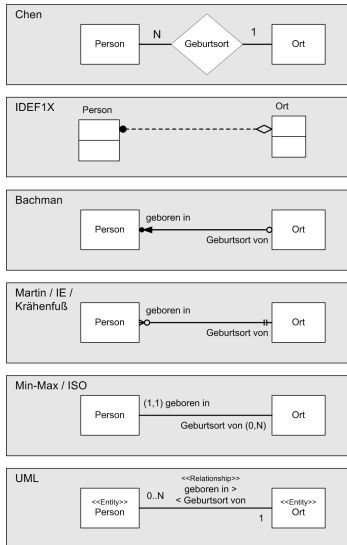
Chen

Person N Geburtsort 1 Ort

IDEF1X

Person

Ort

Bachman

geboren in

Person

Geburtsort von

Ort

Martin / IE / Krähenfuß

geboren in

Person

Geburtsort von

Ort

Min-Max / ISO

(1,1) geboren in

Person

Geburtsort von (0,N)

Ort

UML

<<Relationship>>
geboren in >
< Geburtsort von

<<Entity>>
Person

0..N

1

<<Entity>>
Ort